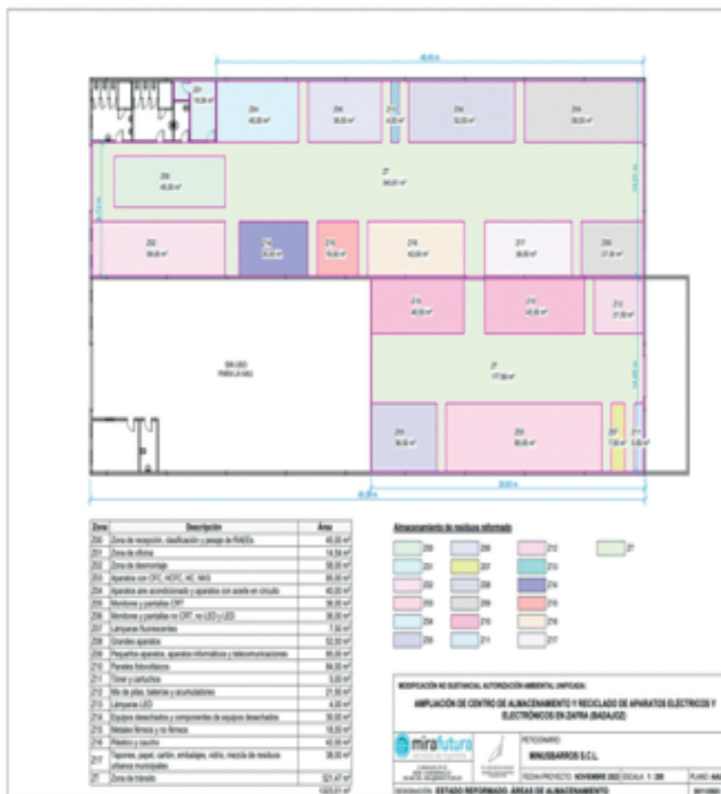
Z1
14,54 m²

Z4
40,00 m²

Z4
38,00 m²

Z10
4,00 m²

Z4
52,00 m²

Z4
58,00 m²

Z6
45,00 m²

Z7
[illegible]

Z2
38,00 m²

Z4
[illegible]

Z16
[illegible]

Z16
40,00 m²

Z17
38,00 m²

Z5
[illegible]

Z10
40,00 m²

Z10
40,00 m²

Z12
21,00 m²

SIN USO
PARA LA EAU

Z7
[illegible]

Z5
36,00 m²

Z8
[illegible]

Z9
7,00 m²

Z11
5,00 m²

| Zona | Descripción | Área |
|---|---|---|
| Z00 | Zona de recepción, clasificación y pesaje de RAEEs | 45,00 m² |
| Z01 | Zona de oficina | 14,54 m² |
| Z02 | Zona de desmontaje | 58,00 m² |
| Z03 | Aparatos con CFC, HCFC, HC, NH3 | 85,00 m² |
| Z04 | Aparatos aire acondicionado y aparatos con aceite en circuito | 40,00 m² |
| Z05 | Monitores y pantallas CRT | 36,00 m² |
| Z06 | Monitores y pantallas no CRT, no LED y LED | 38,00 m² |
| Z07 | Lámparas fluorescentes | 7,00 m² |
| Z08 | Grandes aparatos | 52,00 m² |
| Z09 | Pequeños aparatos, aparatos informáticos y telecomunicaciones | 85,00 m² |
| Z10 | Paneles fotovoltaicos | 84,00 m² |
| Z11 | Tóner y cartuchos | 5,00 m² |
| Z12 | Mix de pilas, baterías y acumuladores | 21,00 m² |
| Z13 | Lámparas LED | 4,00 m² |
| Z14 | Equipos desechados y componentes de equipos desechados | 30,00 m² |
| Z15 | Metales férrico y no férricos | 18,00 m² |
| Z16 | Plástico y caucho | 40,00 m² |
| Z17 | Tapones, papel, cartón, embalajes, vidrio, mezcla de residuos urbanos municipales | 38,00 m² |
| Z7 | Zona de tránsito | 321,47 m² |
| | | 1023,01 m² |

Almacenamiento de residuos reformado

Z00 Z01 Z02 Z03 Z04 Z05 Z06 Z07 Z08 Z09 Z10 Z11 Z12 Z13 Z14 Z15 Z16 Z17 Z7

MODIFICACIÓN NO SUSTANCIAL AUTORIZACIÓN AMBIENTAL UNIFICADA

AMPLIACIÓN DE CENTRO DE ALMACENAMIENTO Y RECICLADO DE APARATOS ELÉCTRICOS Y ELECTRÓNICOS EN ZAFRA (BADAJOZ)

mirafutura

PETICIONARIO
MINUSBARROS S.C.L.

FECHA PROYECTO: NOVIEMBRE 2022 | ESCALA: 1:200 | PLANO: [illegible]

DENOMINACIÓN: ESTADO REFORMADO. ÁREAS DE ALMACENAMIENTO